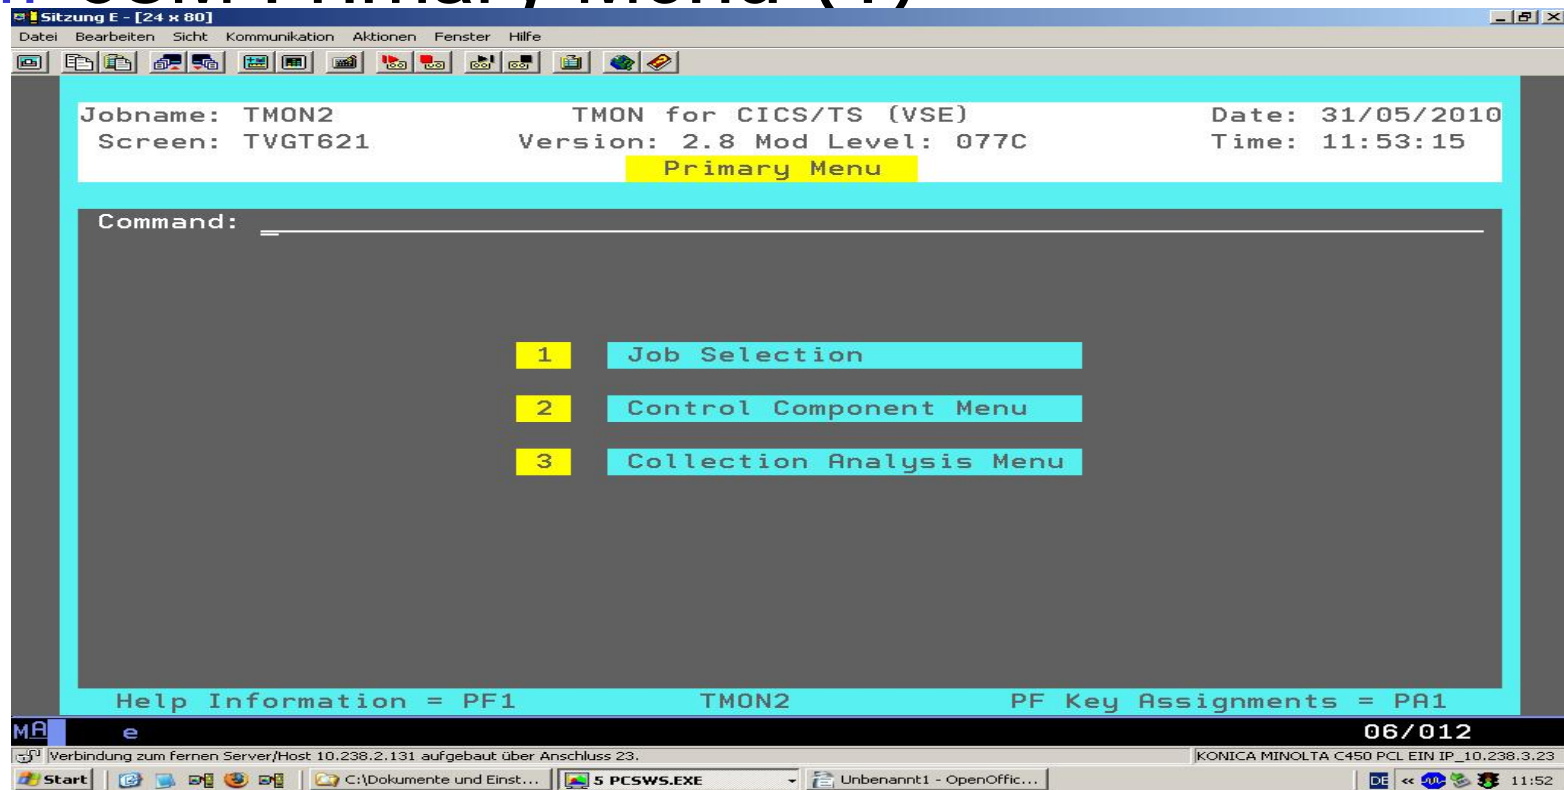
Sitzung E - [24 x 80]

Datei Bearbeiten Sicht Kommunikation Aktionen Fenster Hilfe

Jobname: TMON2 TMON for CICS/TS (VSE) Date: 31/05/2010
Screen: TVGT621 Version: 2.8 Mod Level: 077C Time: 11:53:15

Primary Menu

Command:

1 Job Selection

2 Control Component Menu

3 Collection Analysis Menu

Help Information = PF1 TMON2 PF Key Assignments = PA1

MA e 06/012

Verbindung zum fernen Server/Host 10.238.2.131 aufgebaut über Anschluss 23.

KONICA MINOLTA C450 PCL EIN IP_10.238.3.23

Start C:\Dokumente und Einst... 5 PCSWS.EXE Unbenannt1 - OpenOffic... DE 11:52